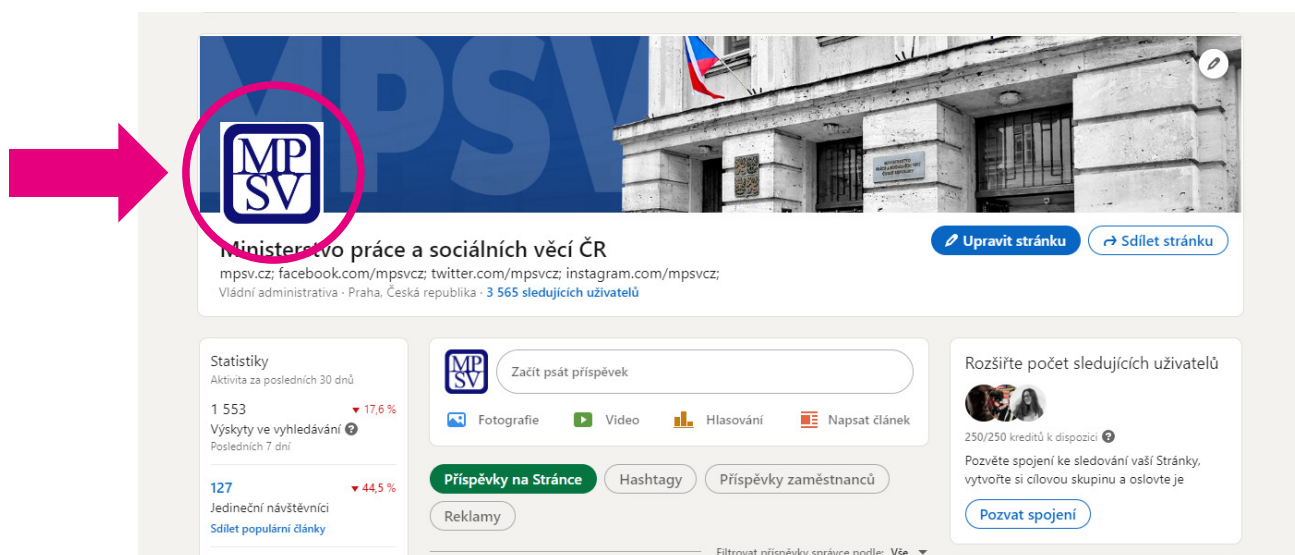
MPSV

MP SV

Ministerstvo práce a sociálních věcí ČR

Upravit stránku
Sdílet stránku

mpsv.cz; facebook.com/mpsvcz; twitter.com/mpsvcz; instagram.com/mpsvcz;
Vládní administrativa · Praha, Česká republika · 3 565 sledujících uživatelů

Statistiky
Aktivita za posledních 30 dnů

1 553 ▼ 17,6 %
Výskyty ve vyhledávání
Posledních 7 dní

127 ▼ 44,5 %
Jedineční návštěvníci
Sdílet populární články

MP SV
Začít psát příspěvek

Fotografie
Video
Hlasování
Napsat článek

Příspěvky na Stránce
Hashtagy
Příspěvky zaměstnanců
Reklamy

Filtrovat příspěvky správce podle: Vše

Rozšiřte počet sledujících uživatelů

250/250 kreditů k dispozici

Pozvěte spojení ke sledování vaší Stránky, vytvořte si cílovou skupinu a oslovte je

Pozvat spojení